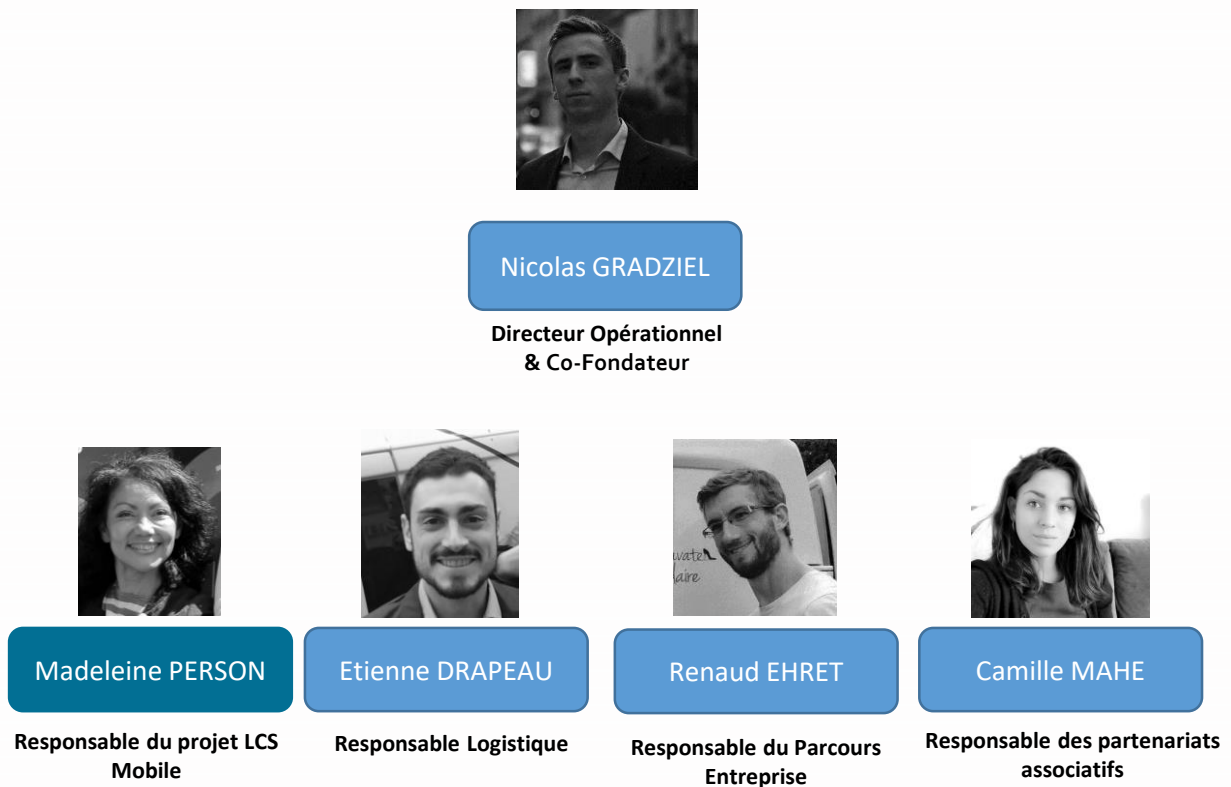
Nicolas GRADZIEL

Directeur Opérationnel & Co-Fondateur

Madeleine PERSON

Responsable du projet LCS Mobile

Etienne DRAPEAU

Responsable Logistique

Renaud EHRET

Responsable du Parcours Entreprise

Camille MAHE

Responsable des partenariats associatifs